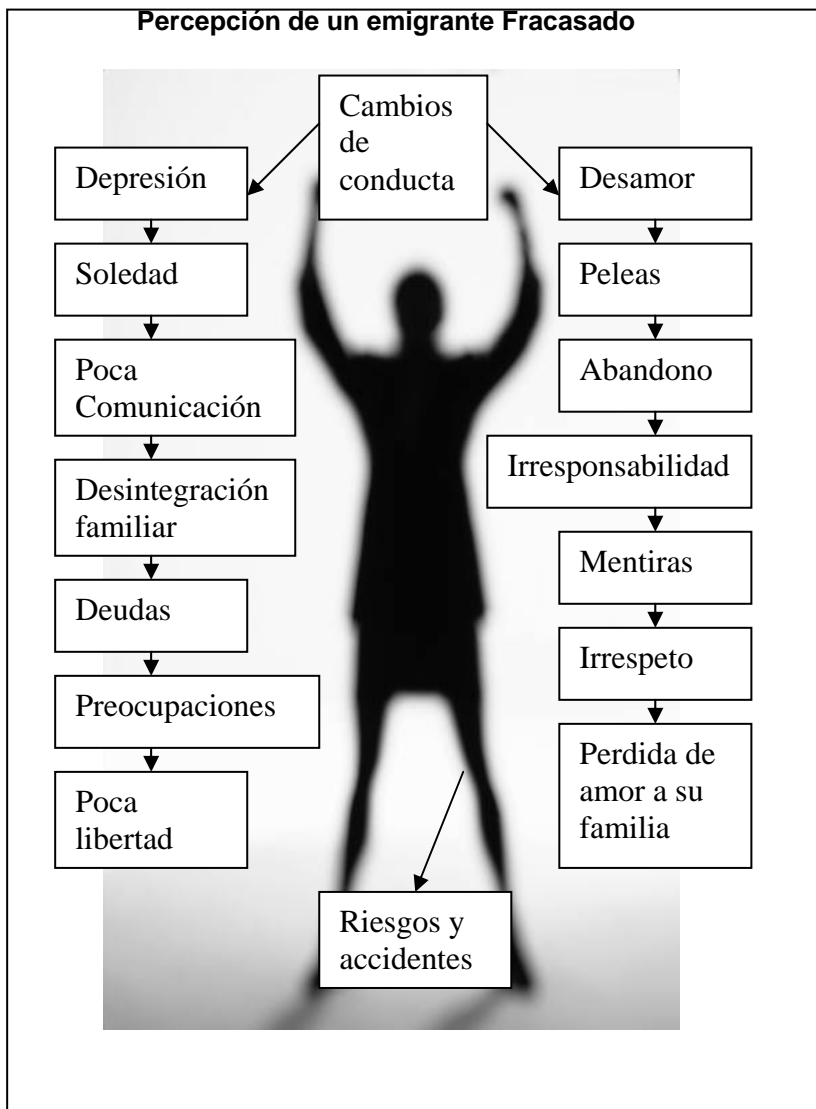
Percepción de un emigrante Fracasado

Cambios de conducta

Depresión

Soledad

Poca Comunicación

Desintegración familiar

Deudas

Preocupaciones

Poca libertad

Desamor

Peleas

Abandono

Irresponsabilidad

Mentiras

Irrespeto

Perdida de amor a su familia

Riesgos y accidentes